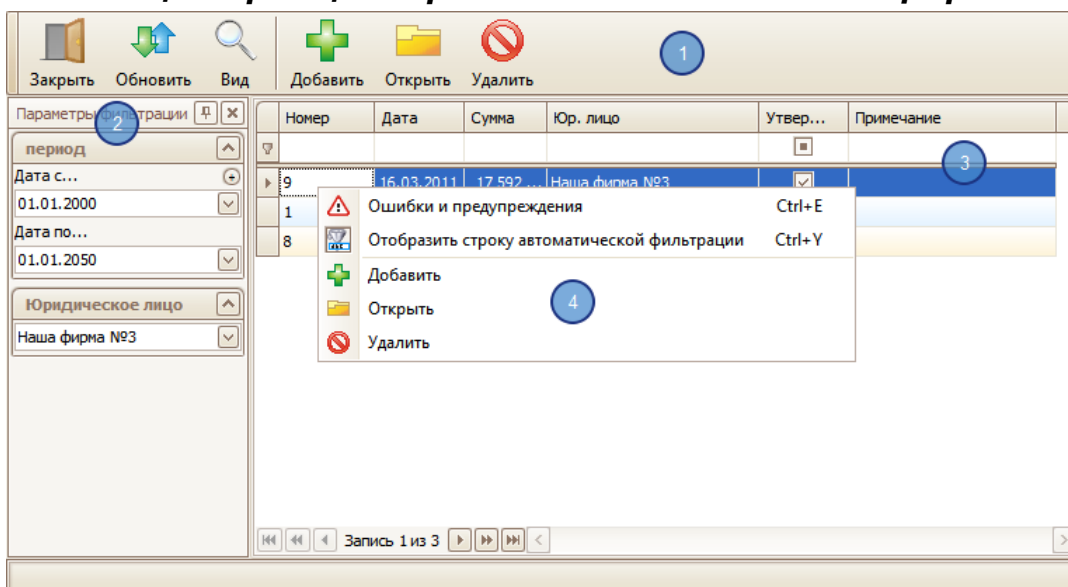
Закрыть Обновить Вид Добавить Открыть Удалить

1

Параметры фильтрации

2

период

Дата с...

01.01.2000

Дата по...

01.01.2050

Юридическое лицо

Наша фирма №3

| Номер | Дата | Сумма | Юр. лицо | Утвер... | Примечание |
|---|---|---|---|---|---|
| 9 | 16.03.2011 | 17 592 ... | Наша фирма №3 | | |
| 1 | | | | | |
| 8 | | | | | |

3

Ошибки и предупреждения Ctrl+E

Отобразить строку автоматической фильтрации Ctrl+Y

Добавить

Открыть

Удалить

4

Запись 1 из 3